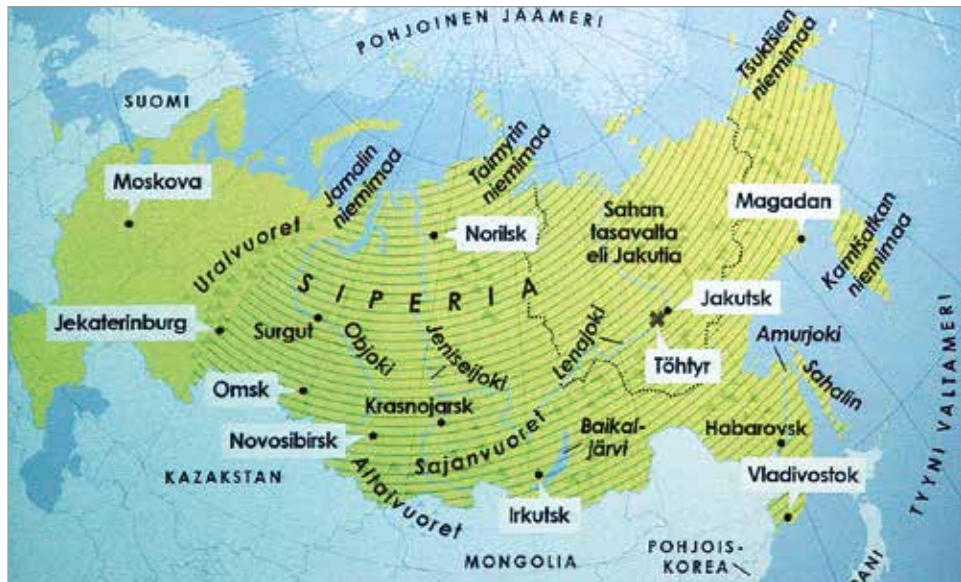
POHJOINEN JÄÄMERI

SUOMI

Tšuktšien niemimaa

Taimyrin niemimaa

Jamalin niemimaa

Moskova

Norilsk

Sahan tasavalta eli Jakutia

Magadan

Kamtšatkan niemimaa

Uralvuoret

SIPERIA

Jakutsk

Jekaterinburg

Surgut

Objoki

Jeniseijoki

Lenajoki

Töhtyr

Amurjoki

Sahalin

Omsk

Krasnojarsk

Novosibirsk

Baikaljärvi

Habarovsk

KAZAKSTAN

Sajanvuoret

Altaivuoret

Irkutsk

Vladivostok

TYYNI VALTAMERI

MONGOLIA

POHJOIS-KOREA

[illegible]ANI